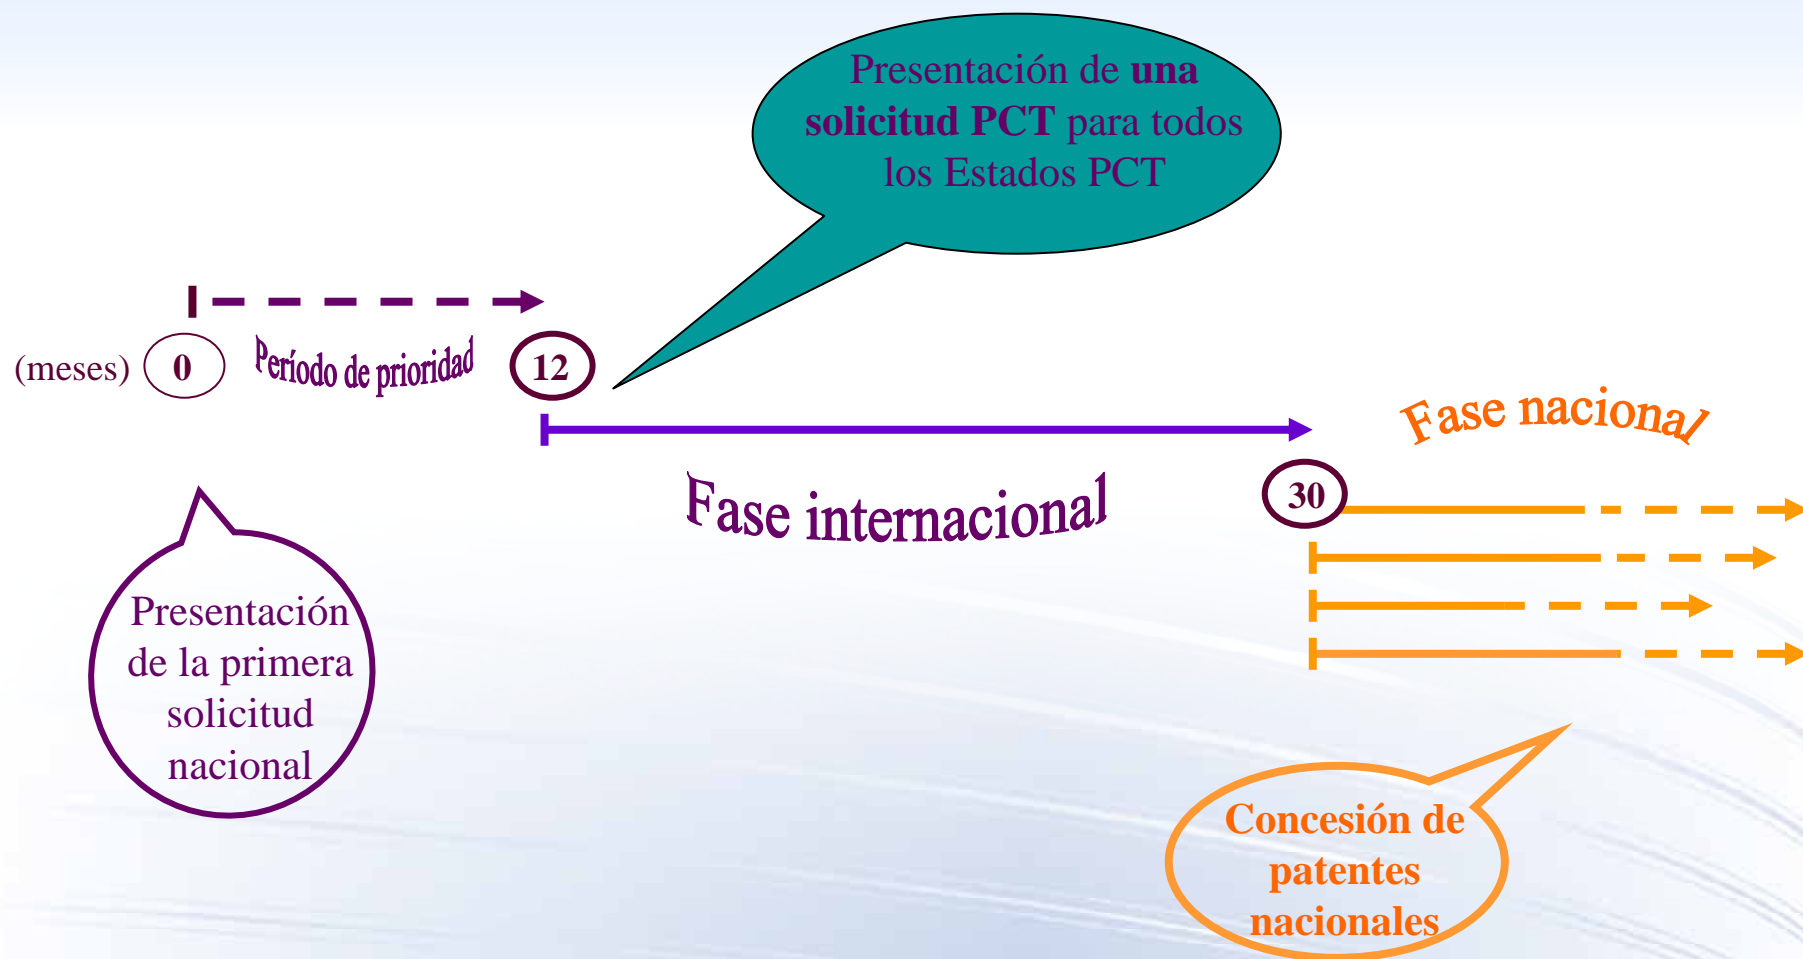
Presentación de una solicitud PCT para todos los Estados PCT

(meses) 0 Período de prioridad 12

Fase internacional

Fase nacional

30

Presentación de la primera solicitud nacional

Concesión de patentes nacionales